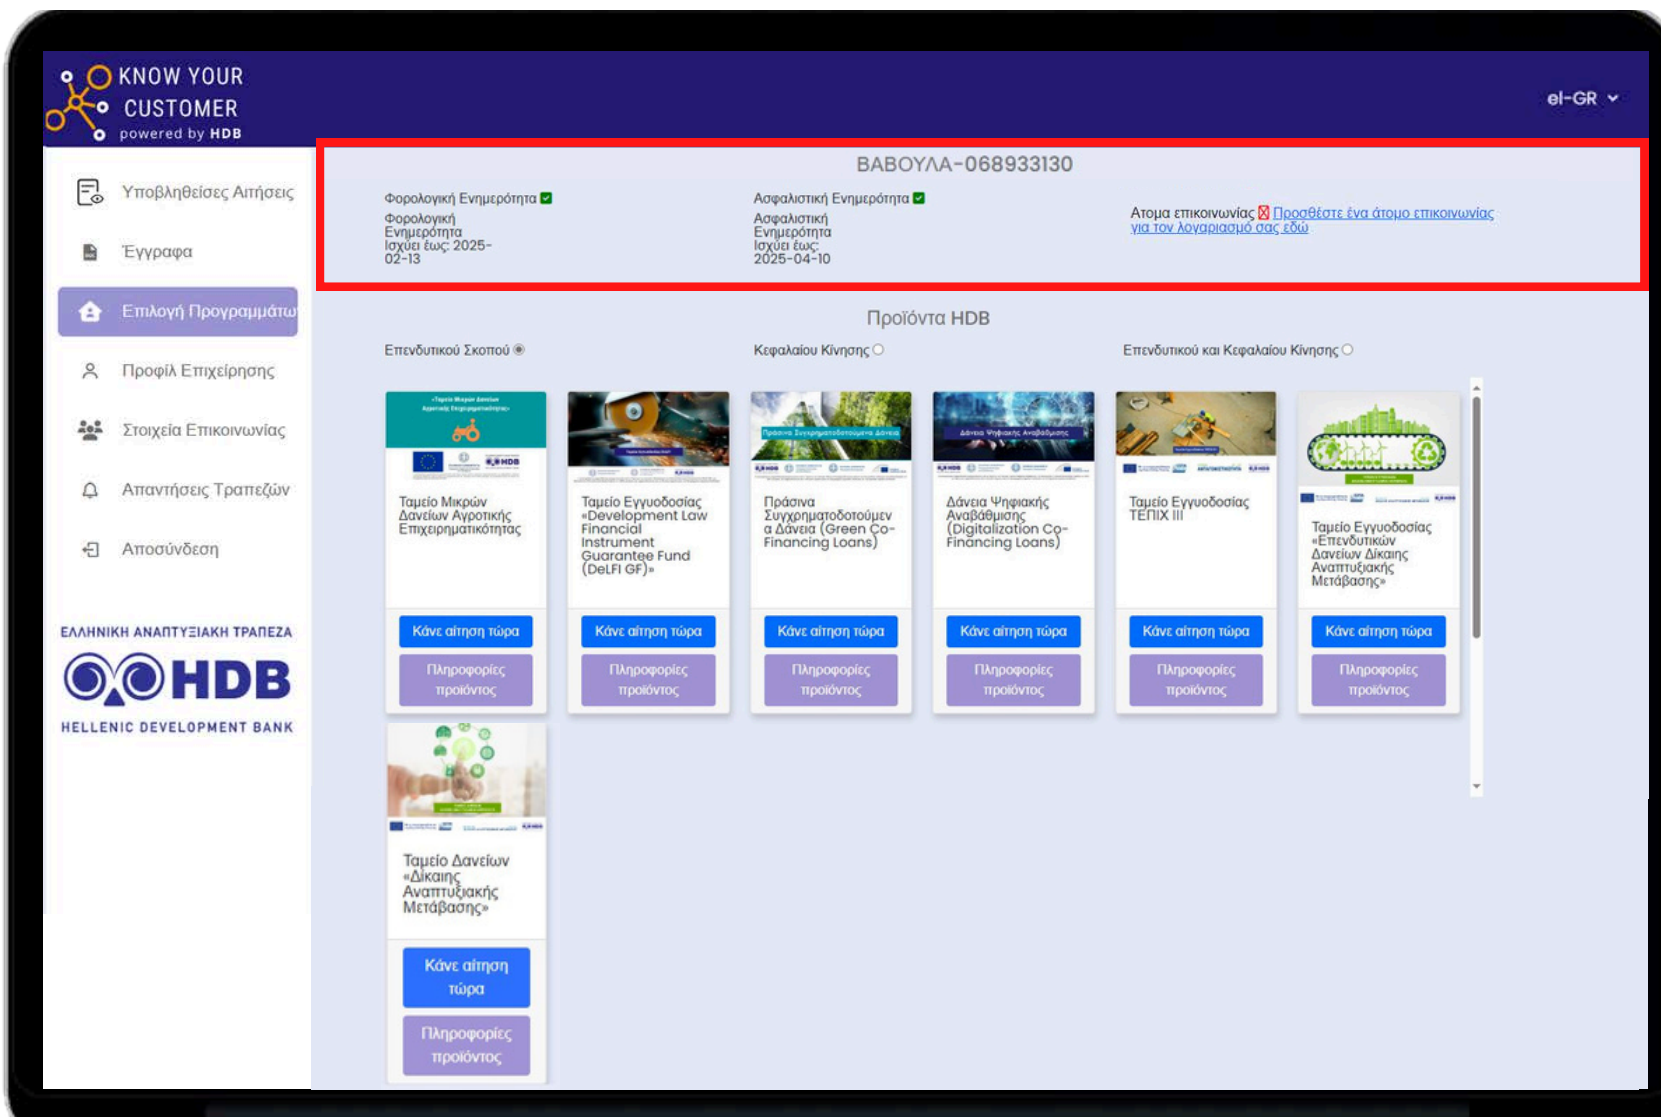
KNOW YOUR CUSTOMER
powered by HDB

el-GR

Υποβληθείσες Αιτήσεις
Έγγραφα
Επιλογή Προγραμμάτω
Προφίλ Επιχείρησης
Στοιχεία Επικοινωνίας
Απαντήσεις Τραπεζών
Αποσύνδεση

ΕΛΛΗΝΙΚΗ ΑΝΑΠΤΥΞΙΑΚΗ ΤΡΑΠΕΖΑ
HDB
HELLENIC DEVELOPMENT BANK

ΒΑΒΟΥΛΑ-068933130

Φορολογική Ενημερότητα
Φορολογική Ενημερότητα Ισχύει έως: 2025-02-13

Ασφαλιστική Ενημερότητα
Ασφαλιστική Ενημερότητα Ισχύει έως: 2025-04-10

Ατομα επικοινωνίας Προσθέστε ένα άτομο επικοινωνίας για τον λογαριασμό σας εδώ

Προϊόντα HDB

Επενδυτικού Σκοπού
Κεφαλαίου Κίνησης
Επενδυτικού και Κεφαλαίου Κίνησης

Ταμείο Μικρών Δανείων Αγροτικής Επιχειρηματικότητας
Κάνε αίτηση τώρα
Πληροφορίες προϊόντος

Ταμείο Εγγυοδοσίας «Development Law Financial Instrument Guarantee Fund (DeLFI GF)»
Κάνε αίτηση τώρα
Πληροφορίες προϊόντος

Πράσινα Συγχρηματοδοτούμενα Δάνεια (Green Co-Financing Loans)
Κάνε αίτηση τώρα
Πληροφορίες προϊόντος

Δάνεια Ψηφιακής Αναβάθμισης (Digitalization Co-Financing Loans)
Κάνε αίτηση τώρα
Πληροφορίες προϊόντος

Ταμείο Εγγυοδοσίας ΤΕΠΙΧ ΙΙΙ
Κάνε αίτηση τώρα
Πληροφορίες προϊόντος

Ταμείο Εγγυοδοσίας «Επενδυτικών Δανείων Δίκαιης Αναπτυξιακής Μετάβασης»
Κάνε αίτηση τώρα
Πληροφορίες προϊόντος

Ταμείο Δανείων «Δίκαιης Αναπτυξιακής Μετάβασης»
Κάνε αίτηση τώρα
Πληροφορίες προϊόντος